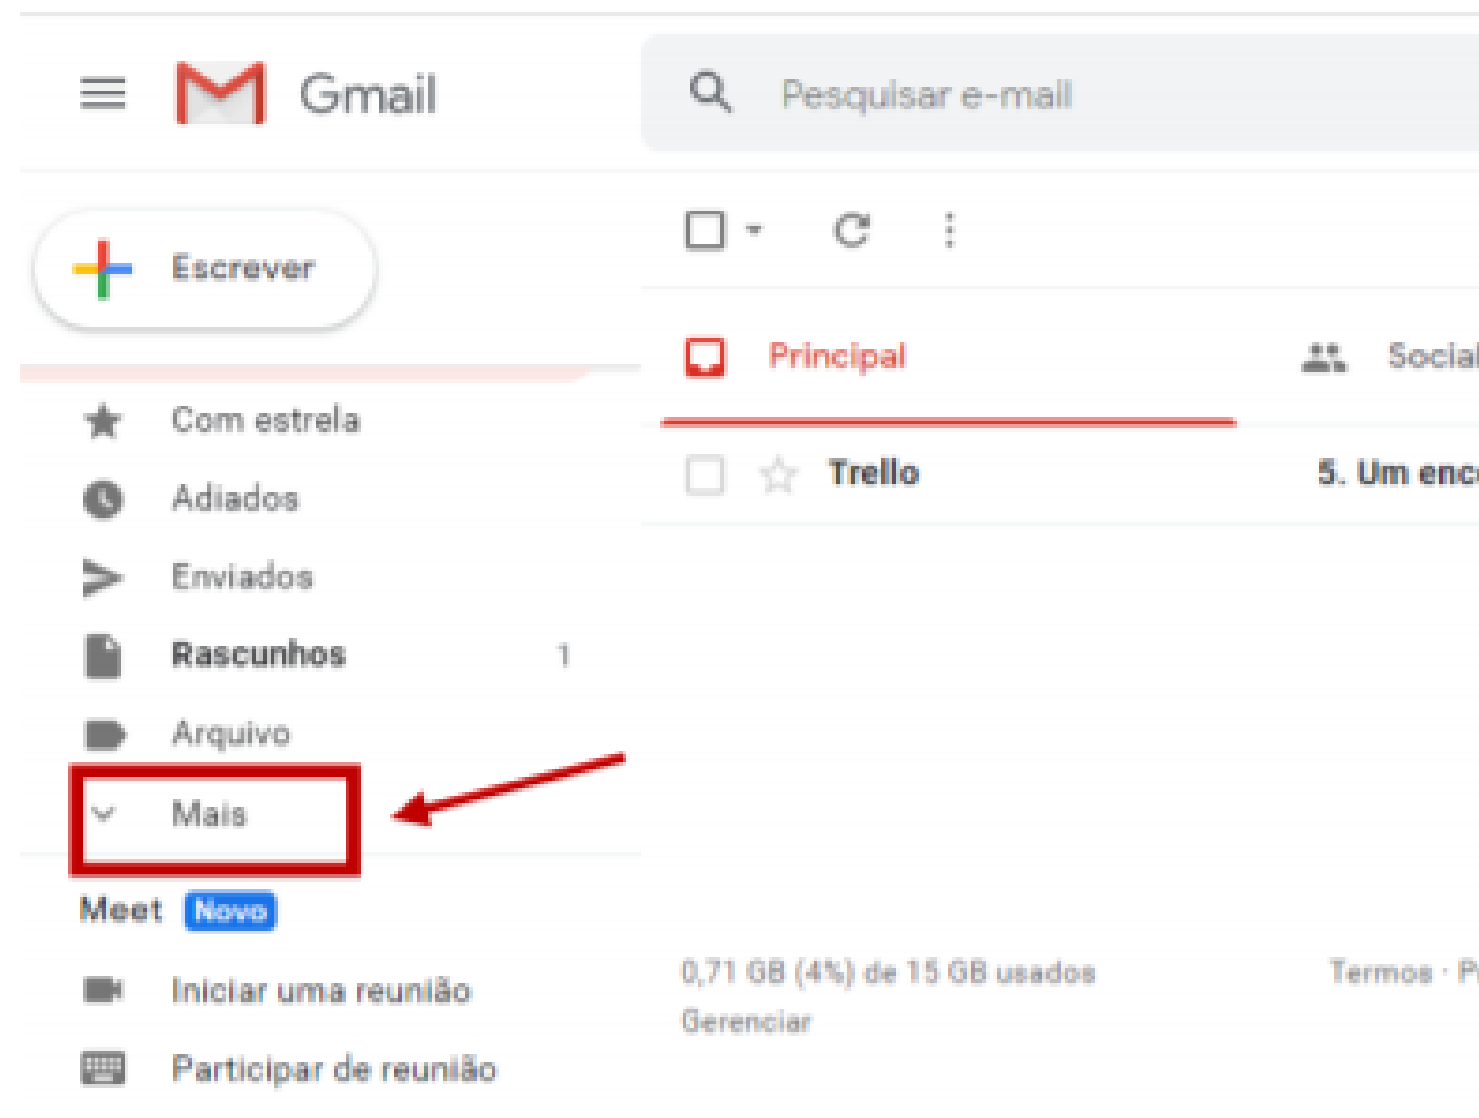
Gmail

Pesquisar e-mail

Escrever

Com estrela

Adiados

Enviados

Rascunhos 1

Arquivo

Mais

Meet Novo

Iniciar uma reunião

Participar de reunião

Principal

Social

Trello

5. Um enc

0,71 GB (4%) de 15 GB usados

Gerenciar

Termos · P